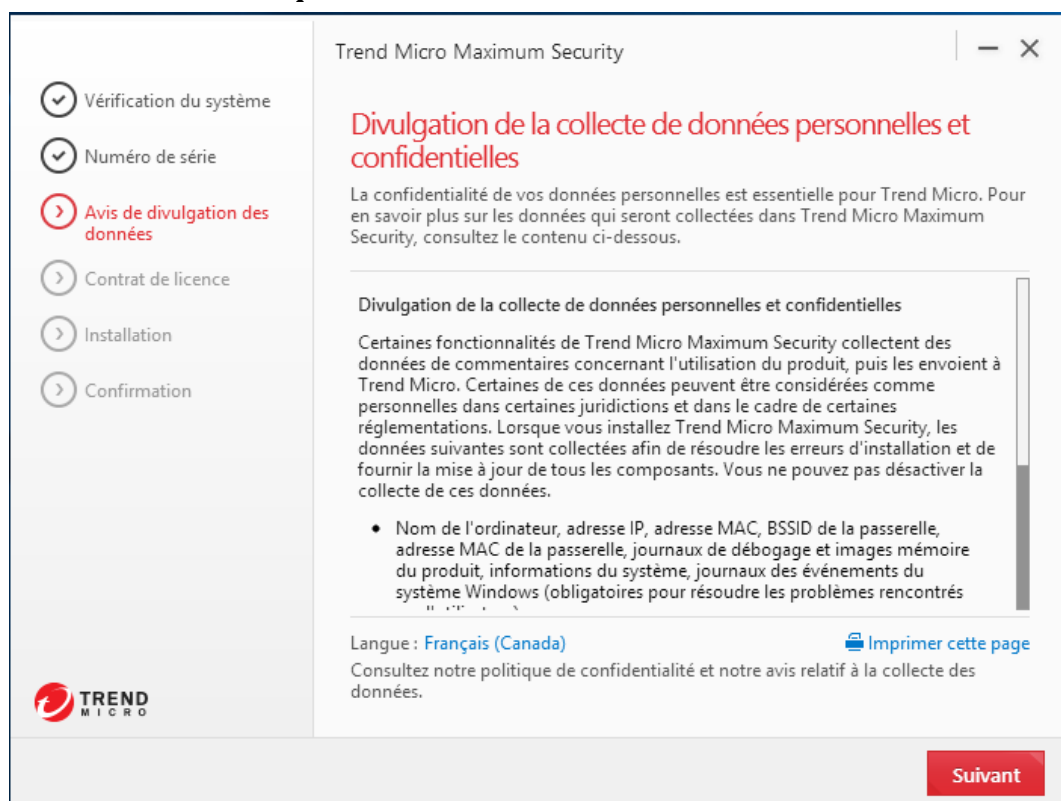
Vérification du système

Numéro de série

Avis de divulgation des données

Contrat de licence

Installation

Confirmation

TREND MICRO

Trend Micro Maximum Security

— ✕

Divulgation de la collecte de données personnelles et confidentielles

La confidentialité de vos données personnelles est essentielle pour Trend Micro. Pour en savoir plus sur les données qui seront collectées dans Trend Micro Maximum Security, consultez le contenu ci-dessous.

Divulgation de la collecte de données personnelles et confidentielles

Certaines fonctionnalités de Trend Micro Maximum Security collectent des données de commentaires concernant l'utilisation du produit, puis les envoient à Trend Micro. Certaines de ces données peuvent être considérées comme personnelles dans certaines juridictions et dans le cadre de certaines réglementations. Lorsque vous installez Trend Micro Maximum Security, les données suivantes sont collectées afin de résoudre les erreurs d'installation et de fournir la mise à jour de tous les composants. Vous ne pouvez pas désactiver la collecte de ces données.

• Nom de l'ordinateur, adresse IP, adresse MAC, BSSID de la passerelle, adresse MAC de la passerelle, journaux de débogage et images mémoire du produit, informations du système, journaux des événements du système Windows (obligatoires pour résoudre les problèmes rencontrés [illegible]

Langue : Français (Canada)

Imprimer cette page

Consultez notre politique de confidentialité et notre avis relatif à la collecte des données.

Suivant